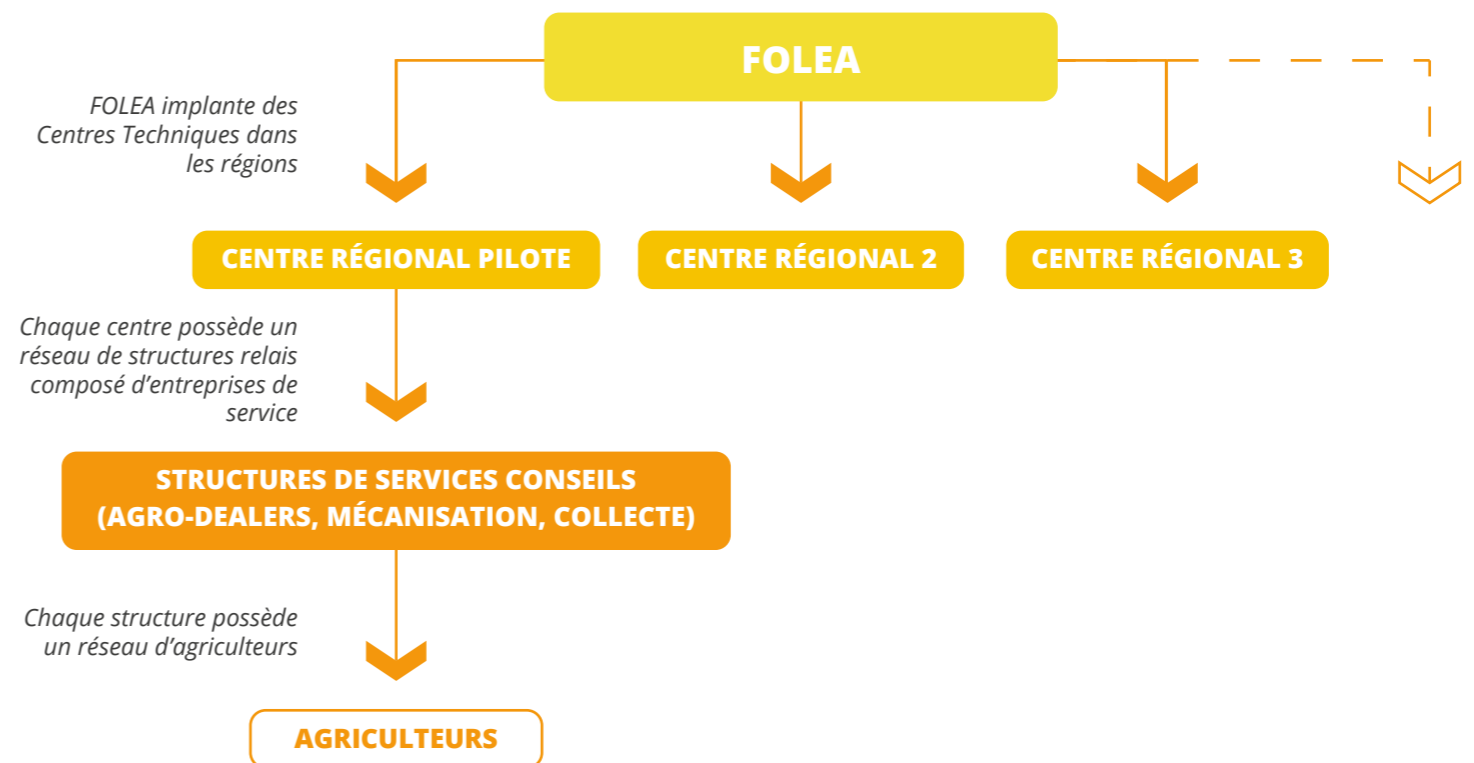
FOLEA

FOLEA implante des Centres Techniques dans les régions

CENTRE RÉGIONAL PILOTE

CENTRE RÉGIONAL 2

CENTRE RÉGIONAL 3

Chaque centre possède un réseau de structures relais composé d'entreprises de service

STRUCTURES DE SERVICES CONSEILS (AGRO-DEALERS, MÉCANISATION, COLLECTE)

Chaque structure possède un réseau d'agriculteurs

AGRICULTEURS